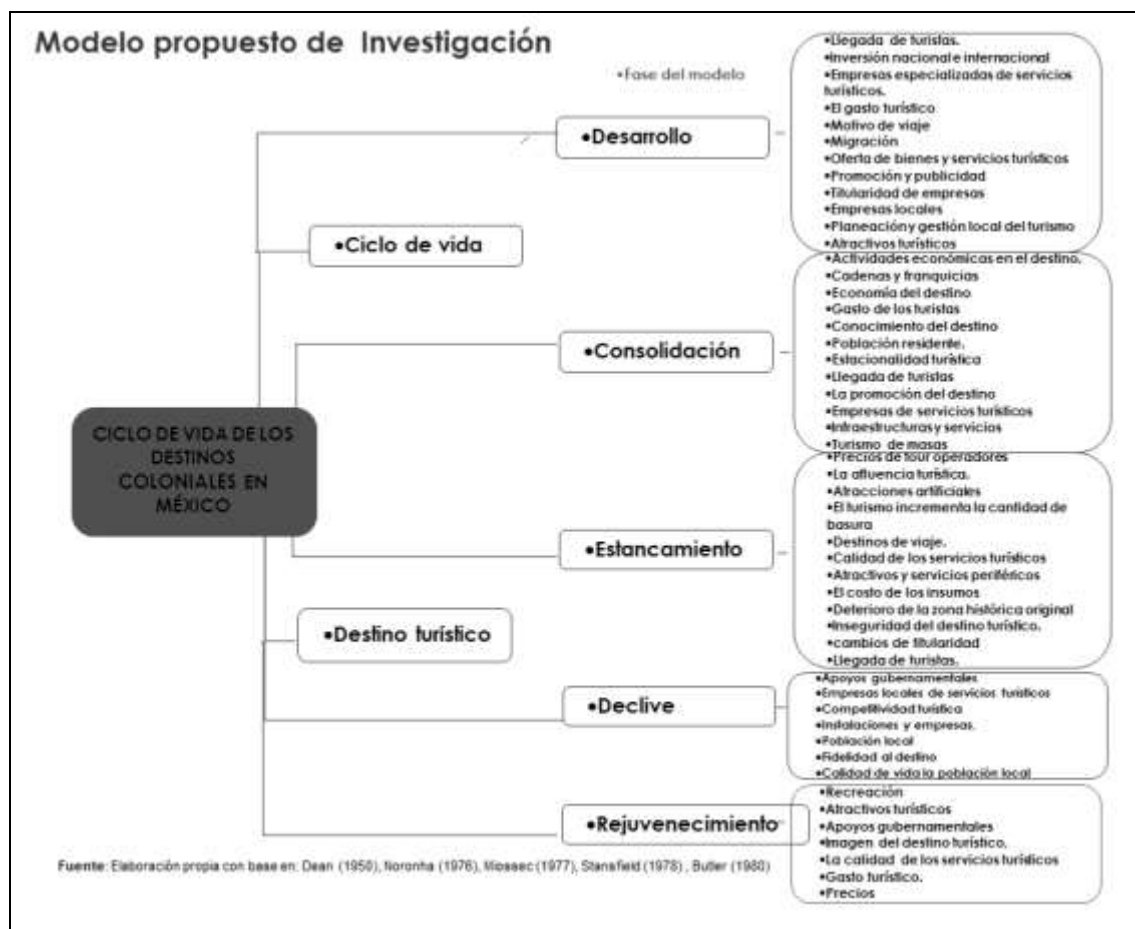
Modelo propuesto de Investigación

•Fase del modelo

CICLO DE VIDA DE LOS DESTINOS COLONIALES EN MÉXICO

•Ciclo de vida

•Desarrollo

•Llegada de turistas.
•Inversión nacional e internacional
•Empresas especializadas de servicios turísticos.
•El gasto turístico
•Motivo de viaje
•Migración
•Oferta de bienes y servicios turísticos
•Promoción y publicidad
•Titularidad de empresas
•Empresas locales
•Planeación y gestión local del turismo
•Atractivos turísticos

•Consolidación

•Actividades económicas en el destino.
•Cadenas y franquicias
•Economía del destino
•Gasto de los turistas
•Conocimiento del destino
•Población residente.
•Estacionalidad turística
•Llegada de turistas
•La promoción del destino
•Empresas de servicios turísticos
•Infraestructuras y servicios
•Turismo de masas

•Estancamiento

•Precios de tour operadores
•La afluencia turística.
•Atracciones artificiales
•El turismo incrementa la cantidad de basura
•Destinos de viaje.
•Calidad de los servicios turísticos
•Atractivos y servicios periféricos
•El costo de los insumos
•Deterioro de la zona histórica original
•Inseguridad del destino turístico.
•cambios de titularidad
•Llegada de turistas.

•Destino turístico

•Declive

•Apoyos gubernamentales
•Empresas locales de servicios turísticos
•Competitividad turística
•Instalaciones y empresas.
•Población local
•Fidelidad al destino
•Calidad de vida la población local

•Rejuvenecimiento

•Recreación
•Atractivos turísticos
•Apoyos gubernamentales
•Imagen del destino turístico.
•La calidad de los servicios turísticos
•Gasto turístico.
•Precios

Fuente: Elaboración propia con base en: Dean (1958), Noronha (1976), Miossec (1977), Stansfield (1978), Butler (1980)